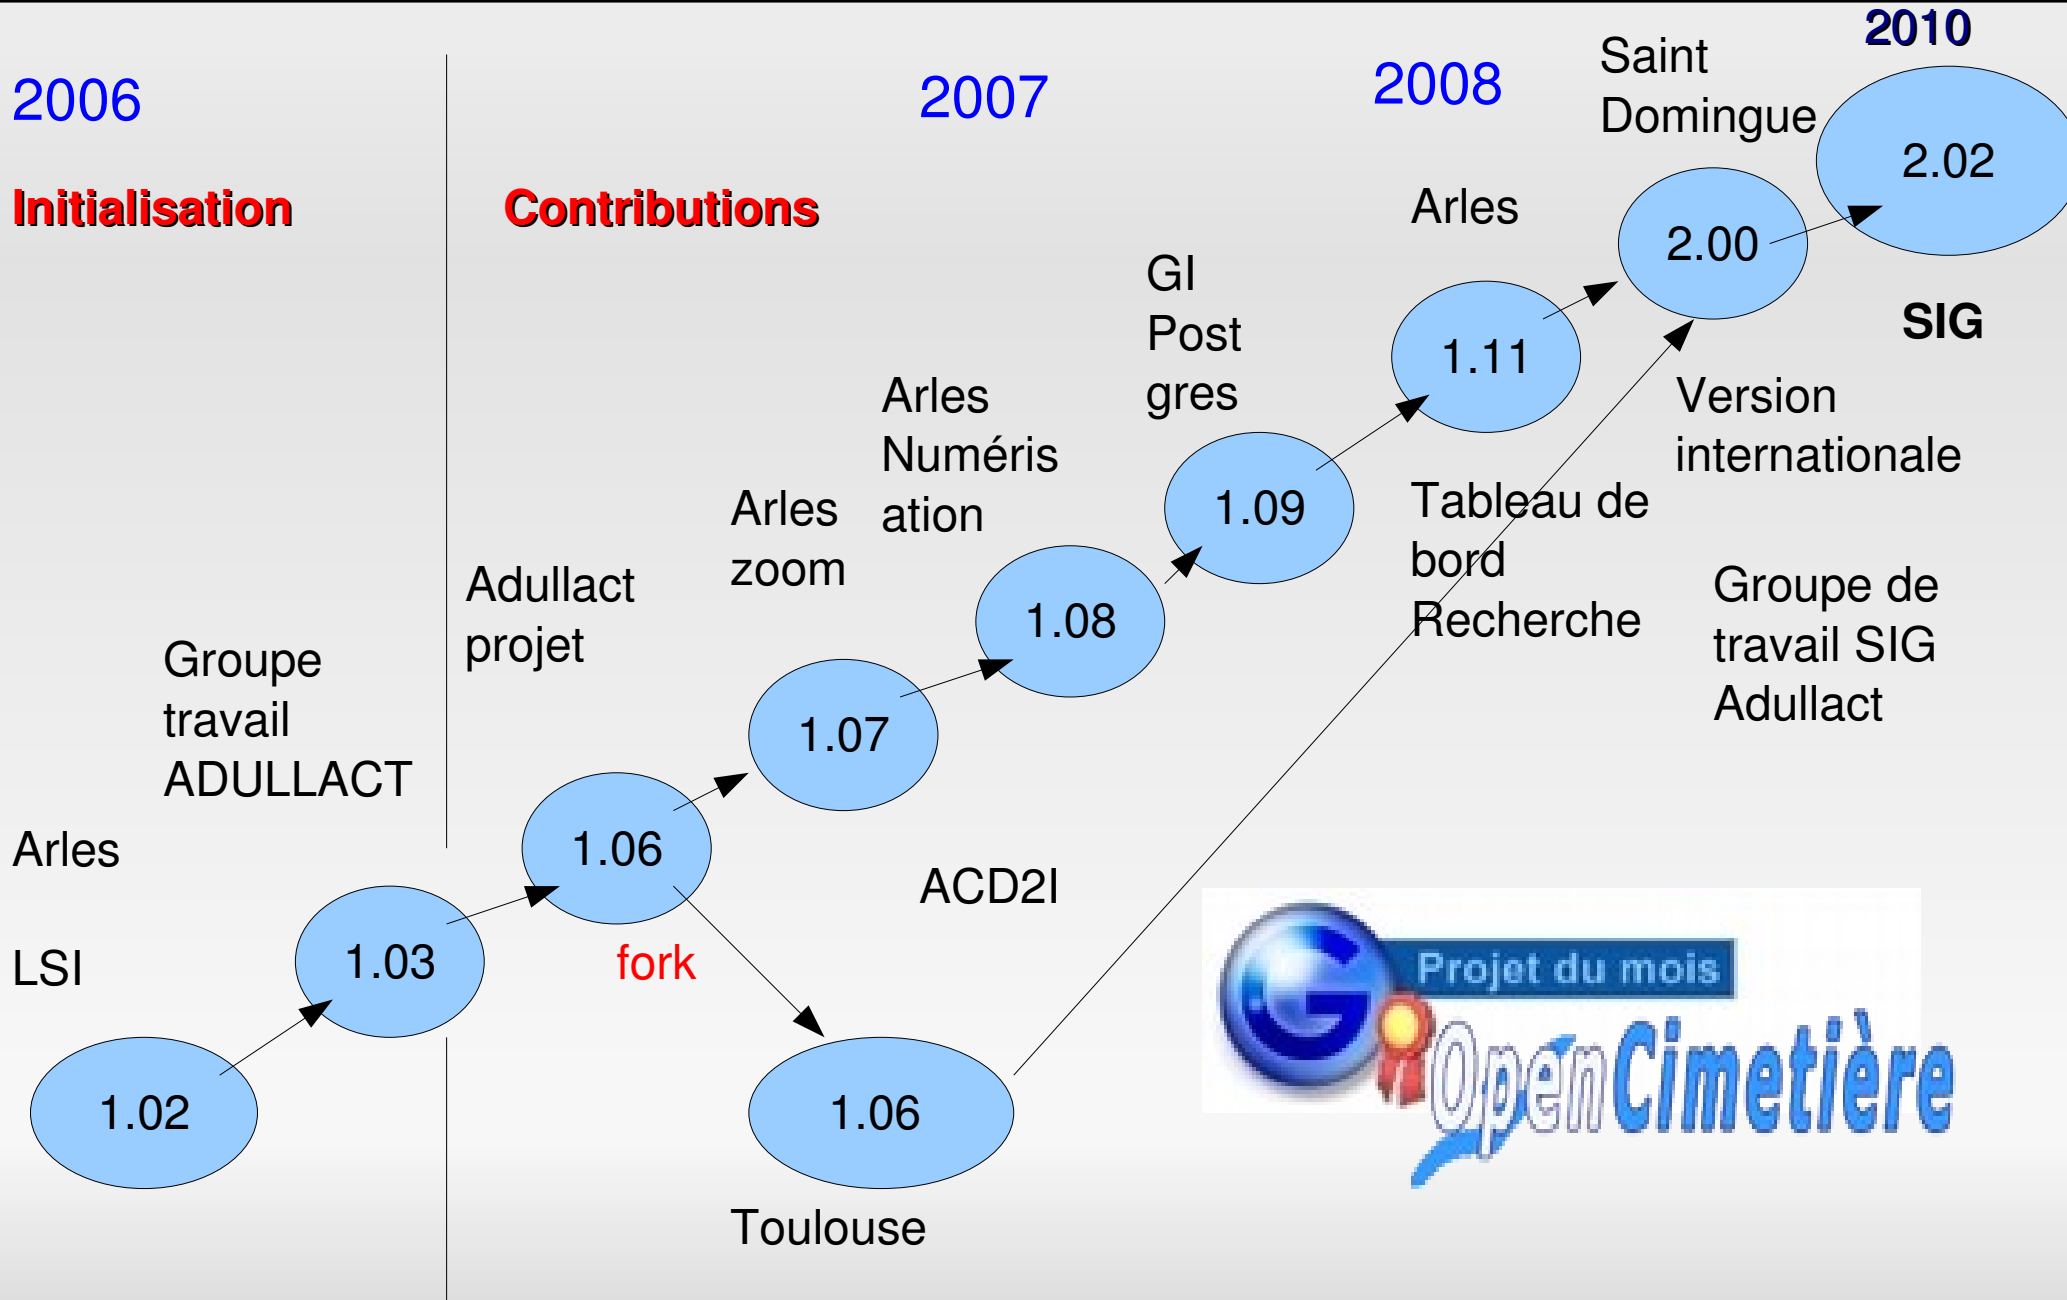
2006

Initialisation

2007

Contributions

2008

Saint Domingue

2010

2.02

Arles

2.00

SIG

GI Post gres

1.11

Version internationale

Arles Numéris ation

1.09

Tableau de bord Recherche

Arles zoom

1.08

Groupe de travail SIG Adullact

Adullact projet

1.07

Groupe travail ADULLACT

Arles

1.06

ACD2I

LSI

1.03

fork

1.02

1.06

Toulouse

Projet du mois

OpenCimetière